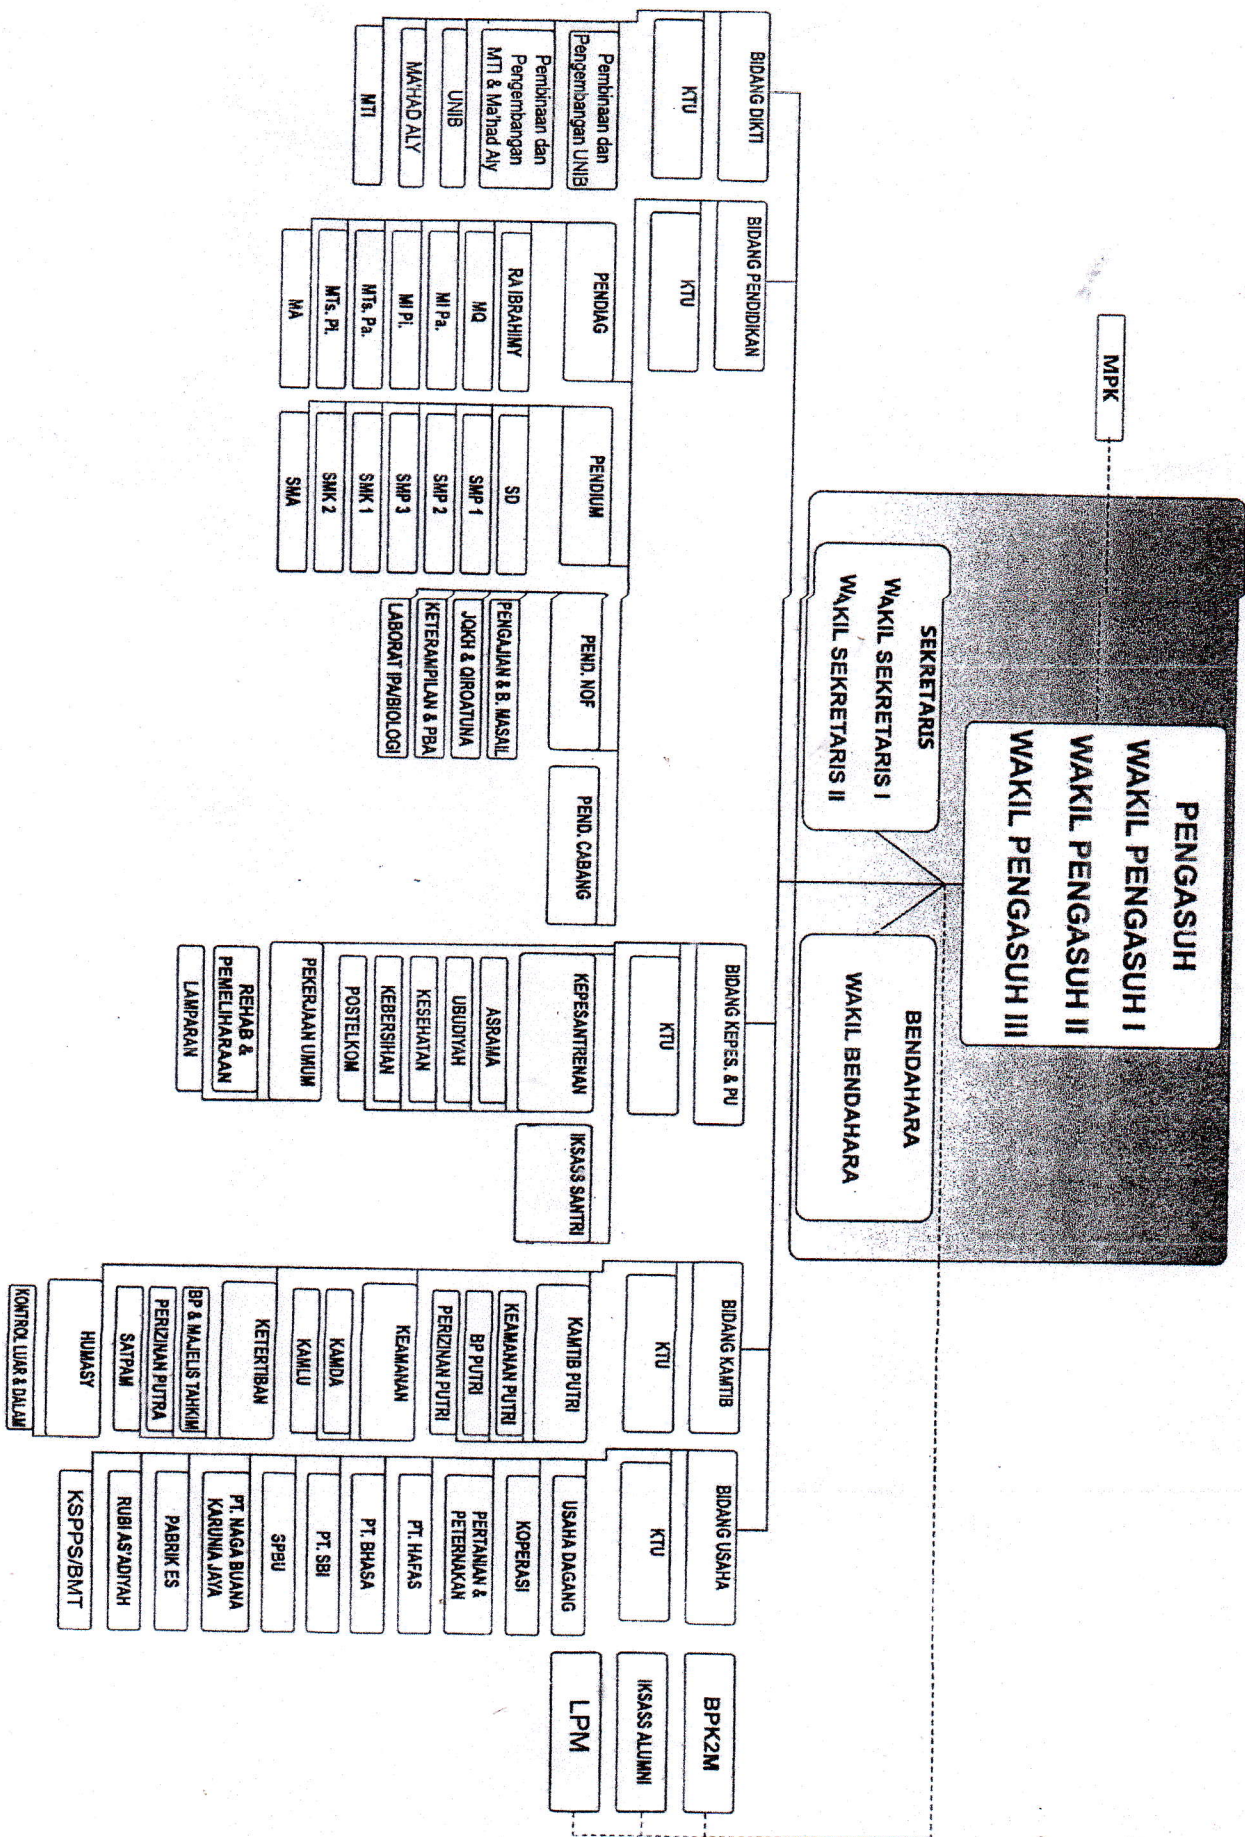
PENGASUH
WAKIL PENGASUH I
WAKIL PENGASUH II
WAKIL PENGASUH III

MPK

SEKRETARIS
WAKIL SEKRETARIS I
WAKIL SEKRETARIS II

BENDAHARA
WAKIL BENDAHARA

BIDANG DIKTI
KTU
Pembinaan dan Pengembangan UNIB
Pembinaan dan Pengembangan MTI & Ma'had Aly
UNIB
MAHAD ALY
MTI

BIDANG PENDIDIKAN
KTU
PENDIAG
RA IBRAHIMY
MQ
MI Pa.
MI Pi.
MTs. Pa.
MTs. Pi.
MA
PENDIUM
SD
SMP 1
SMP 2
SMP 3
SMK 1
SMK 2
SMA
PEND. NOF
PENGAJIAN & B. MASAIL
JOKIR & QIROATUNA
KETERAMPILAN & PBA
LABORAT IPA/BIOLOGI
PEND. CABANG

BIDANG KEPES. & PU
KTU
KEPESANTRENAN
ASRAMA
UBUDIYAH
KESEHATAN
KEBERSIHAN
POSTELKOM
PEKERJAAN UMUM
REHAB & PEMELIHARAAN
LAMPARAN
IKSASS SANTRI

BIDANG KAMTIB
KTU
KAMTIB PUTRI
KEAMANAN PUTRI
BP PUTRI
PERIZINAN PUTRI
KEAMANAN
KAMDA
KAMLU
KETERTIBAN
BP & MAJELIS TAHKIM
PERIZINAN PUTRA
SATPAM
HUMASY
KONTROL LUAR & DALAM

BIDANG USAHA
KTU
USAHA DAGANG
KOPERASI
PERTANIAN & PETERNAKAN
PT. HAFAS
PT. BHASA
PT. SBI
SPBU
PT. NAGA BUANA KARUNIA JAYA
PABRIK ES
RUBI AS'ADIYAH
KSPPS/BMT

BPK2M
IKSASS ALUMNI
LPM